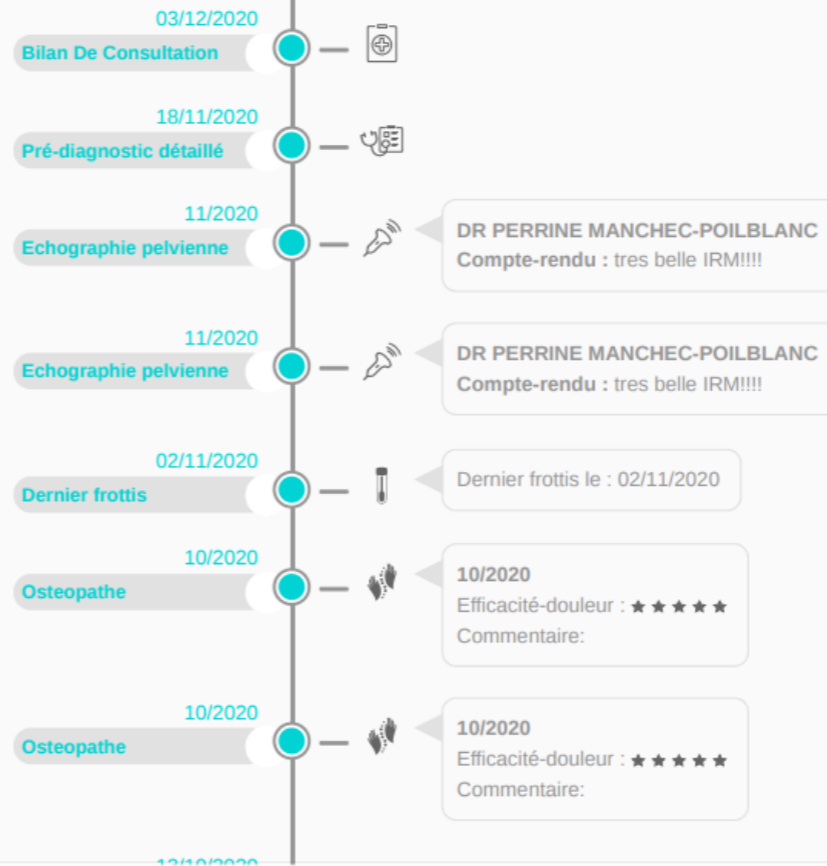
03/12/2020
Bilan De Consultation

18/11/2020
Pré-diagnostic détaillé

11/2020
Echographie pelvienne

DR PERRINE MANCHEC-POILBLANC
Compte-rendu : tres belle IRM!!!!

11/2020
Echographie pelvienne

DR PERRINE MANCHEC-POILBLANC
Compte-rendu : tres belle IRM!!!!

02/11/2020
Dernier frottis

Dernier frottis le : 02/11/2020

10/2020
Osteopathe

10/2020
Efficacité-douleur : ★★★★★
Commentaire:

10/2020
Osteopathe

10/2020
Efficacité-douleur : ★★★★★
Commentaire:

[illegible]